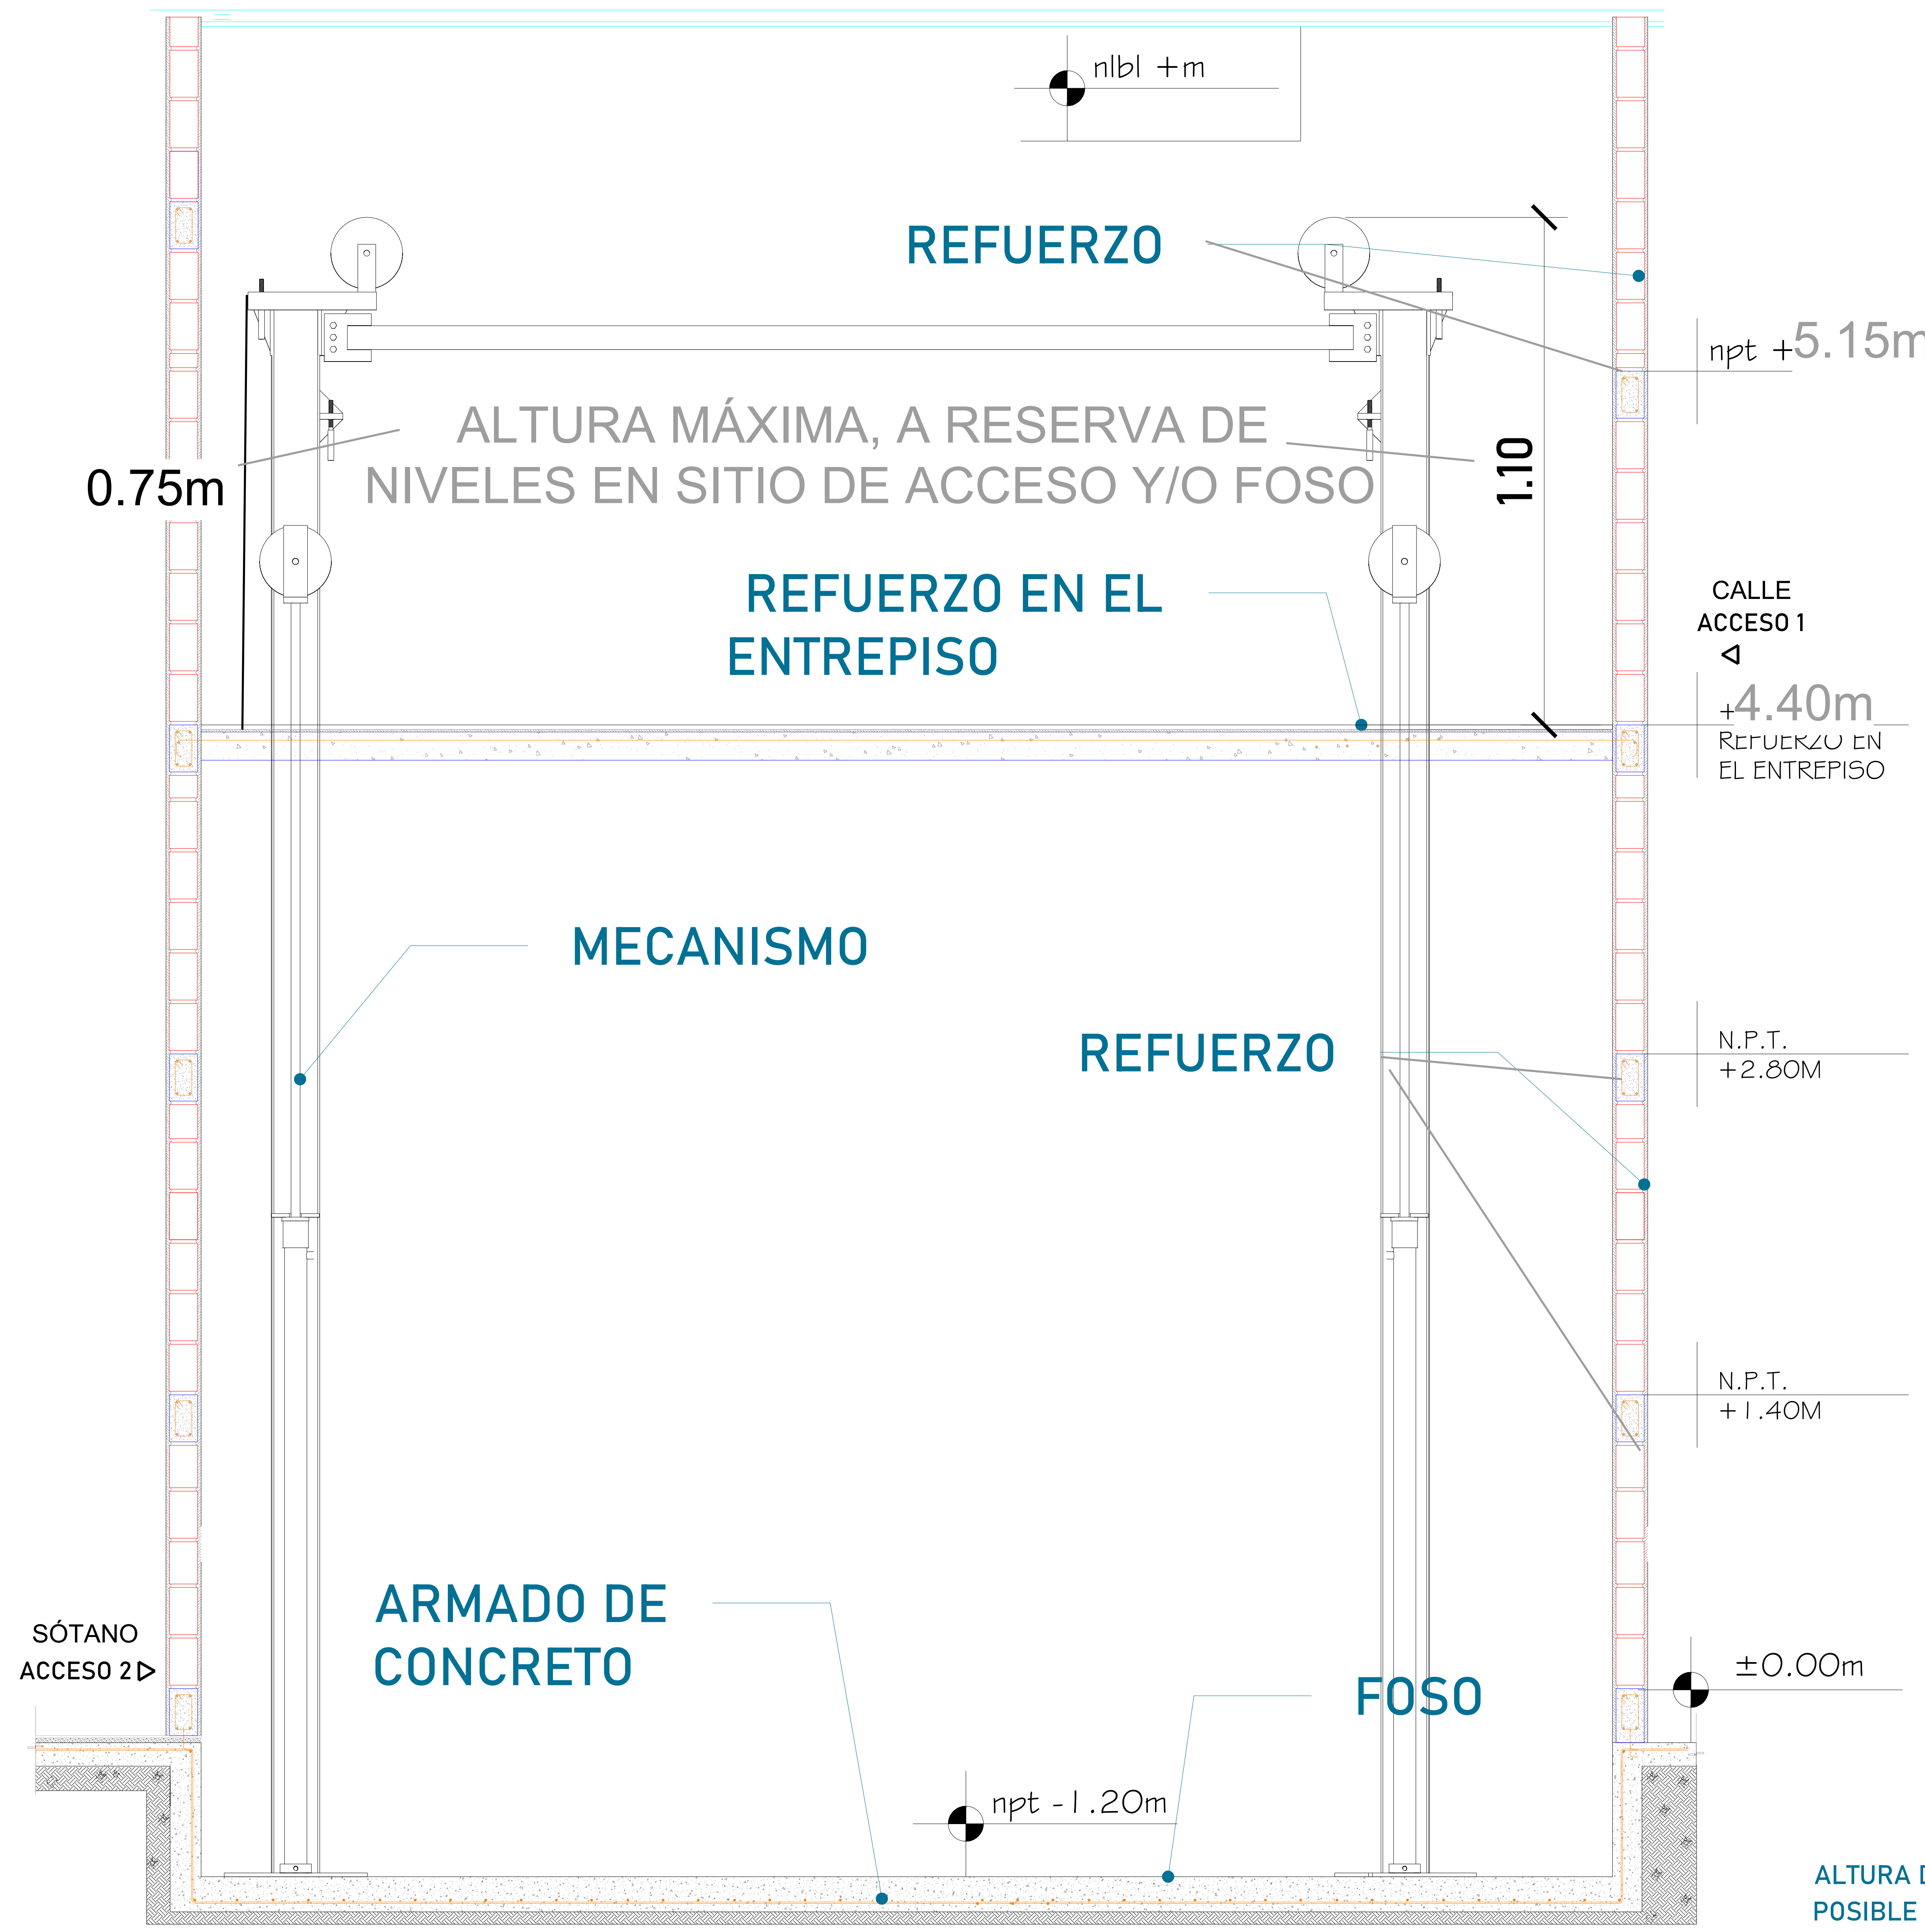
nlbl +m

REFUERZO

npt +5.15m

0.75m

ALTURA MÁXIMA, A RESERVA DE NIVELES EN SITIO DE ACCESO Y/O FOSO

1.10

REFUERZO EN EL ENTREPISO

CALLE ACCESO 1

+4.40m
REFUERZO EN EL ENTREPISO

MECANISMO

REFUERZO

N.P.T. +2.80M

N.P.T. +1.40M

SÓTANO ACCESO 2

ARMADO DE CONCRETO

FOSO

±0.00m

npt -1.20m

ALTURA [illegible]
POSIBLE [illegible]